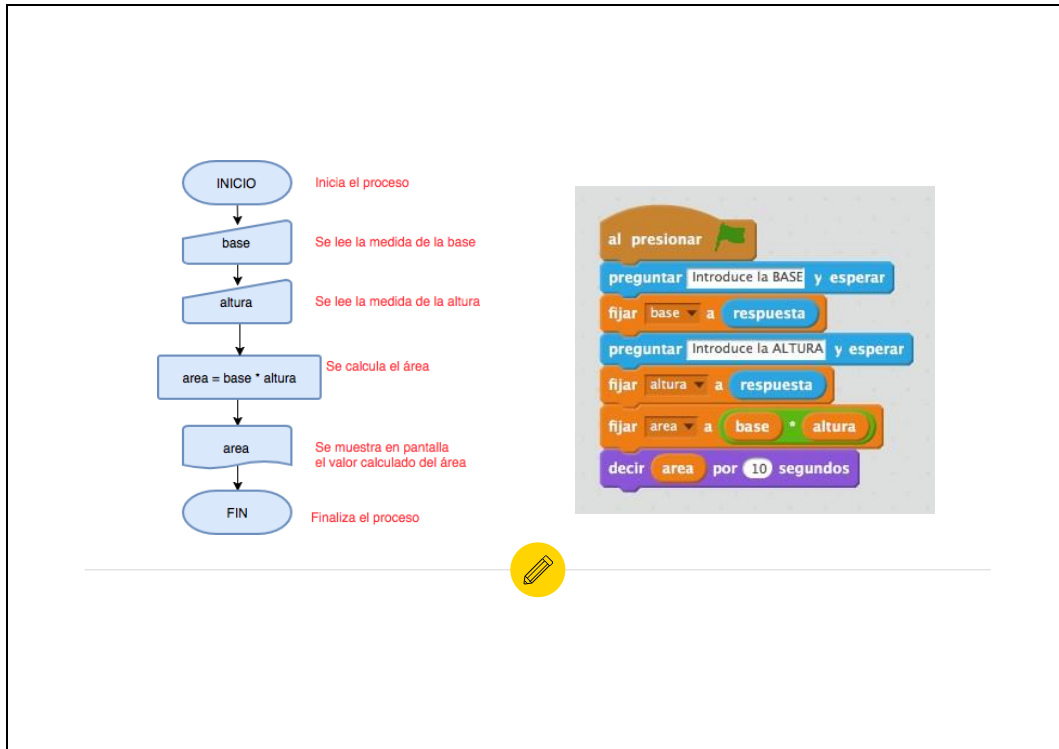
INICIO
Inicia el proceso

base
Se lee la medida de la base

altura
Se lee la medida de la altura

area = base * altura
Se calcula el área

area
Se muestra en pantalla el valor calculado del área

FIN
Finaliza el proceso

al presionar
preguntar Introduce la BASE y esperar
fijar base a respuesta
preguntar Introduce la ALTURA y esperar
fijar altura a respuesta
fijar area a base * altura
decir area por 10 segundos